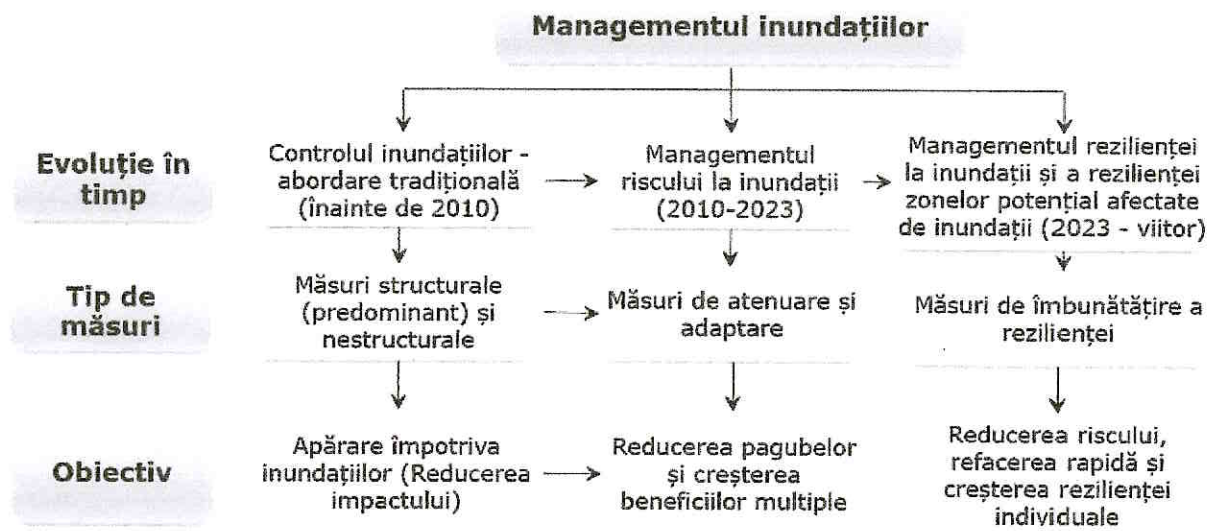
Managementul inundațiilor

Evoluție în timp

Controlul inundațiilor - abordare tradițională (înainte de 2010)

Managementul riscului la inundații (2010-2023)

Managementul rezilienței la inundații și a rezilienței zonelor potențial afectate de inundații (2023 - viitor)

Tip de măsuri

Măsuri structurale (predominant) și nestructurale

Măsuri de atenuare și adaptare

Măsuri de îmbunătățire a rezilienței

Obiectiv

Apărare împotriva inundațiilor (Reducerea impactului)

Reducerea pagubelor și creșterea beneficiilor multiple

Reducerea riscului, refacerea rapidă și creșterea rezilienței individuale